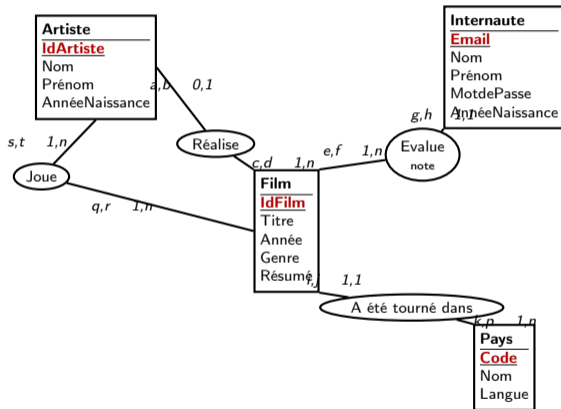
Artiste
IdArtiste
Nom
Prénom
AnnéeNaissance

a,b
0,1

Internaute
Email
Nom
Prénom
MotdePasse
AnnéeNaissance

g,h
1,1

s,t
1,n

Réalise

Evalue
note

e,f
1,n

c,d
1,n

Joue

Film
IdFilm
Titre
Année
Genre
Résumé

q,r
1,n

i,j
1,1

A été tourné dans

k,p
1,n

Pays
Code
Nom
Langue